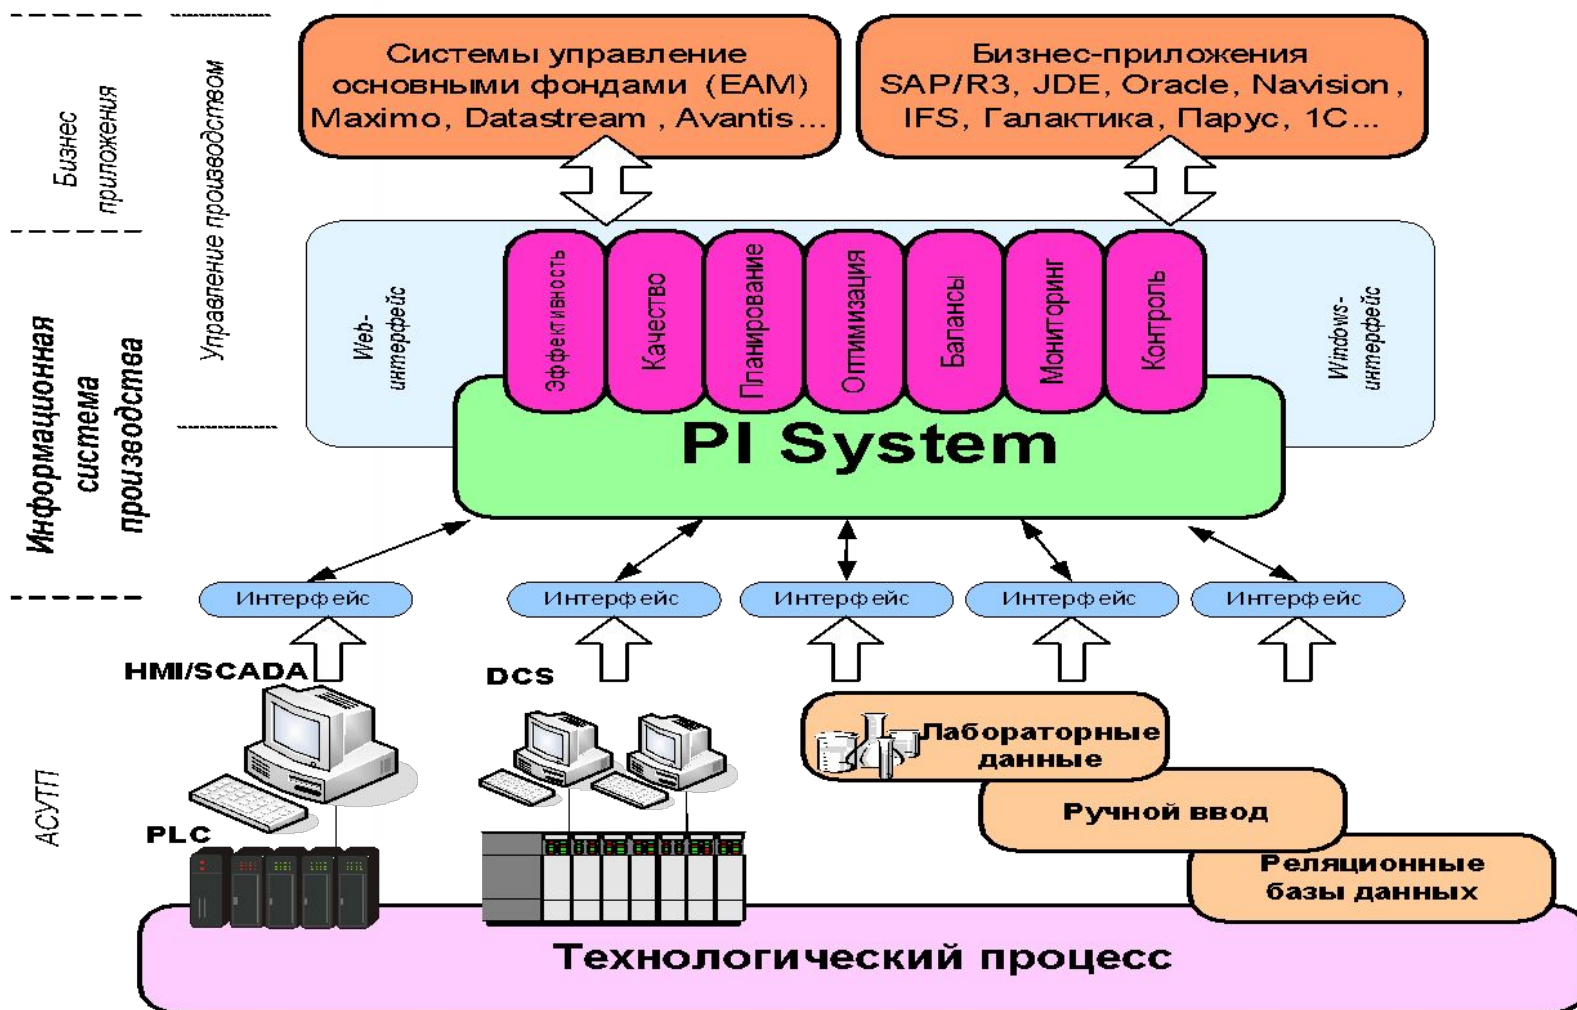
Бизнес приложения

Управление производством

Информационная система производства

АСУТП

Системы управление основными фондами (EAM) Maximo, Datastream , Avantis…

Бизнес-приложения SAP/R3, JDE, Oracle, Navision, IFS, Галактика, Парус, 1С…

Web-интерфейс

Эффективность

Качество

Планирование

Оптимизация

Балансы

Мониторинг

Контроль

Windows-интерфейс

PI System

Интерфейс

Интерфейс

Интерфейс

Интерфейс

Интерфейс

HMI/SCADA

DCS

PLC

Лабораторные данные

Ручной ввод

Реляционные базы данных

Технологический процесс